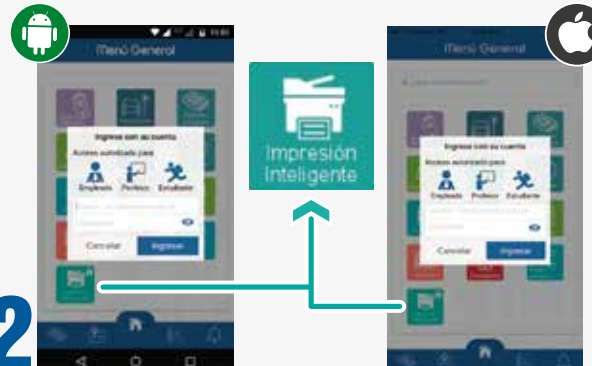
Menú General

Ingrese con su cuenta

Acceso autorizado para:

Empleado Profesor Estudiante

Cancelar Ingresar

Impresión Inteligente

Menú General

Ingrese con su cuenta

Acceso autorizado para:

Empleado Profesor Estudiante

Cancelar Ingresar

2